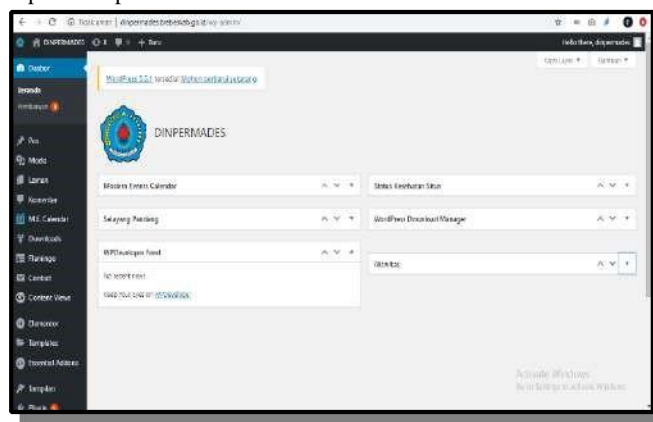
Tidak aman | dinpermades.bebasid.go.id/wp-admin/

DINPERMADES 0 1 + Baru

Hello there, dinpermades

Dasbor

Beranda

Pembaruan

Opsi Layar ▾ Bantuan ▾

WordPress 5.5.1 tersedia! Mohon perbarui sekarang.

DINPERMADES

Pos

Media

Laman

Komentar

M.E. Calendar

Downloads

Flamingo

Contact

Content Views

Elementor

Templates

Essential Addons

Tampilan

Plugin

Modern Events Calendar

Selayang Pandang

WPDeveloper Feed

No recent news.

Keep your eyes on WPDeveloper.

Status Kesehatan Situs

WordPress Download Manager

Welcome

Activate Windows
Go to Settings to activate Windows.